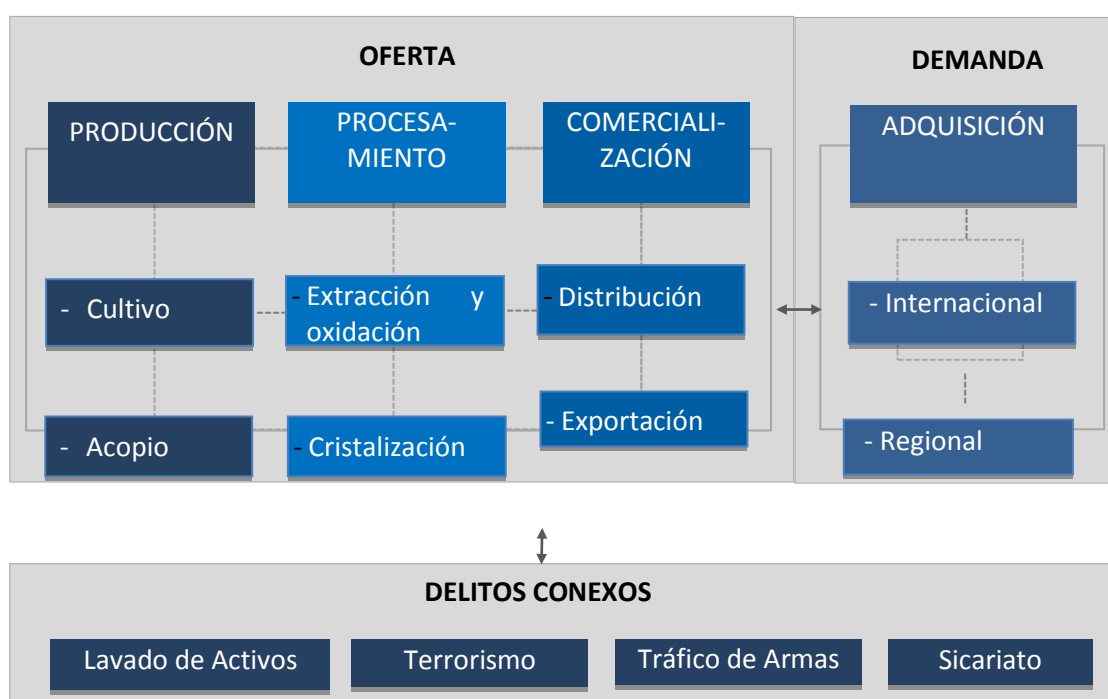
OFERTA

DEMANDA

PRODUCCIÓN

PROCESAMIENTO

COMERCIALIZACIÓN

ADQUISICIÓN

- Cultivo

- Extracción y oxidación

- Distribución

- Internacional

- Acopio

- Cristalización

- Exportación

- Regional

DELITOS CONEXOS

Lavado de Activos

Terrorismo

Tráfico de Armas

Sicariato